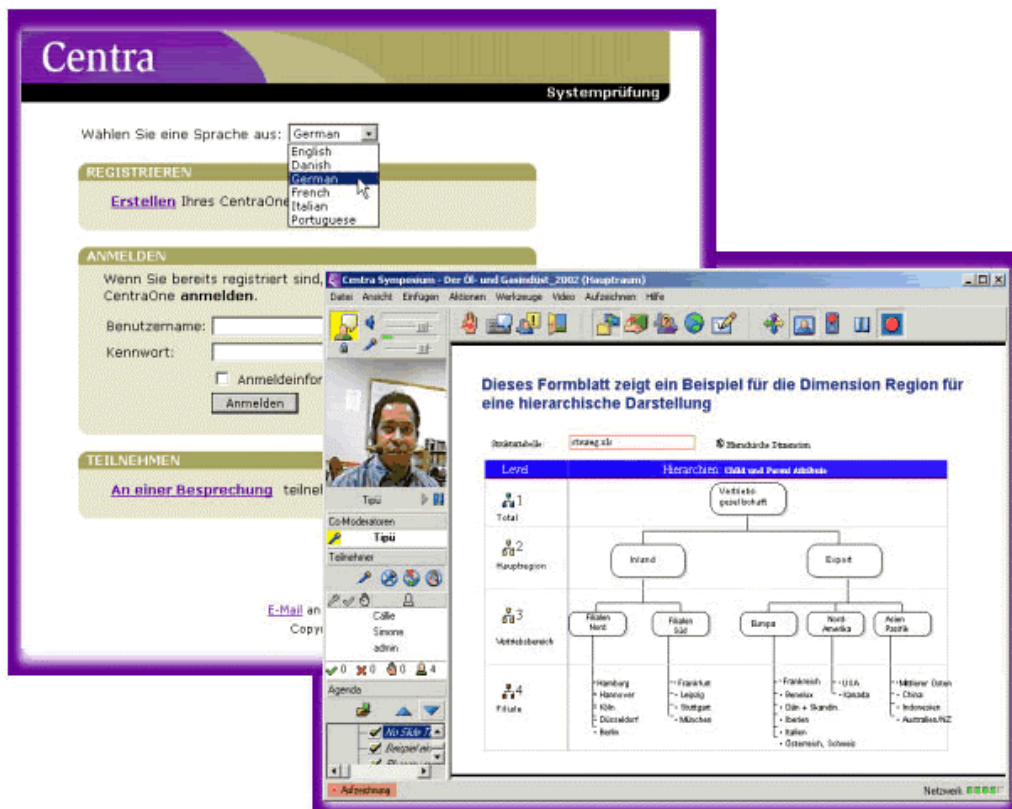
Centra

Systemprüfung

Wählen Sie eine Sprache aus: German

English
Danish
German
French
Italian
Portuguese

REGISTRIEREN

Erstellen Ihres CentraOne

ANMELDEN

Wenn Sie bereits registriert sind, CentraOne anmelden.

Benutzername:

Kennwort:

Anmeldeinfor

Anmelden

TEILNEHMEN

An einer Besprechung teilnel

E-Mail an
Copy

Centra Symposium - Der Öl- und Gasindust_2002 (Hauptraum)

Datei Ansicht Einfügen Aktionen Werkzeuge Video Aufzeichnen Hilfe

Tipü

Co-Moderatoren

Tipü

Teilnehmer

Callie
Simone
admin

0 0 0 4

Agenda

No Slide T
Beispiel ein

Aufzeichnung

Dieses Formblatt zeigt ein Beispiel für die Dimension Region für eine hierarchische Darstellung

Strukturtabelle: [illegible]

Hierarchische Dimension

| Level | Hierarchien: Child und Parent Attribute |
|---|---|
| 1 Total | Vertriebsgesellschaft |
| 2 Hauptregion | Inland; Export |
| 3 Vertriebsbereich | Filialen Nord; Filialen Süd; Europa; Nord-Amerika; Asien Pazifik |
| 4 Filiale | Hamburg, Hannover, Köln, Düsseldorf, Berlin; Frankfurt, Leipzig, Stuttgart, München; Frankreich, Benelux, Dän + Skandin., Iberien, Italien, Österreich, Schweiz; USA, Kanada; Mittlerer Osten, China, Indonesien, Australien/NZ |

Netzwerk